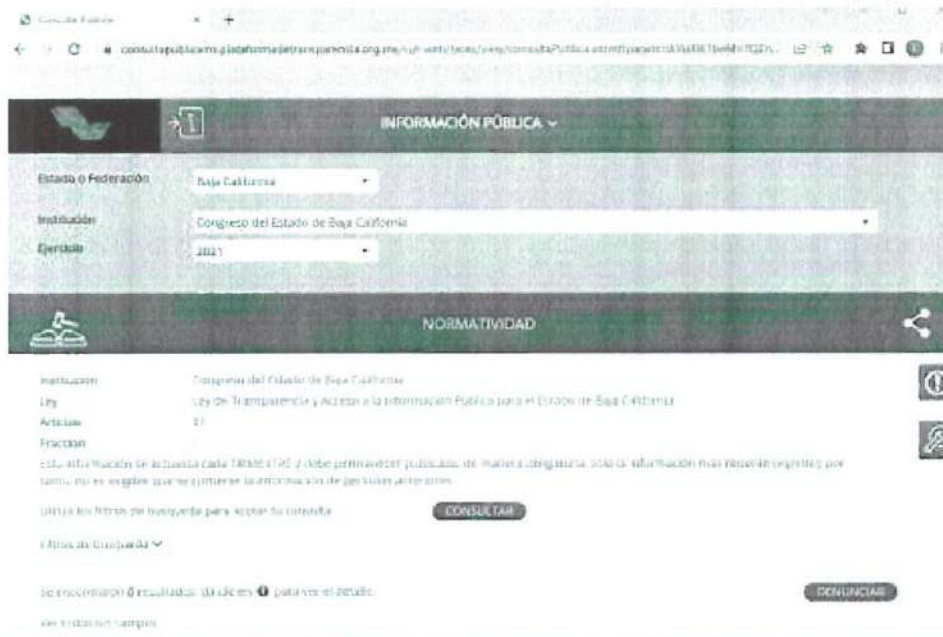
Consulta Pública

consultapublicamx.plataformadetransparencia.org.mx/vut-web/faces/view/consultaPublica.xhtml

INFORMACIÓN PÚBLICA

Estado o Federación: Baja California

Institución: Congreso del Estado de Baja California

Ejercicio: 2021

NORMATIVIDAD

Institución: Congreso del Estado de Baja California
Ley: Ley de Transparencia y Acceso a la Información Pública para el Estado de Baja California
Artículo: 81
Fracción:

Esta información se actualiza cada TRIMESTRE y debe permanecer publicada de manera obligatoria solo la información más reciente vigente, por tanto, no es exigible que se conserve la información de periodos anteriores

Utiliza los filtros de búsqueda para acotar tu consulta

CONSULTAR

Filtros de búsqueda

Se encontraron 0 resultados, da clic en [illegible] para ver el detalle.

DENUNCIAR

Ver todos los campos